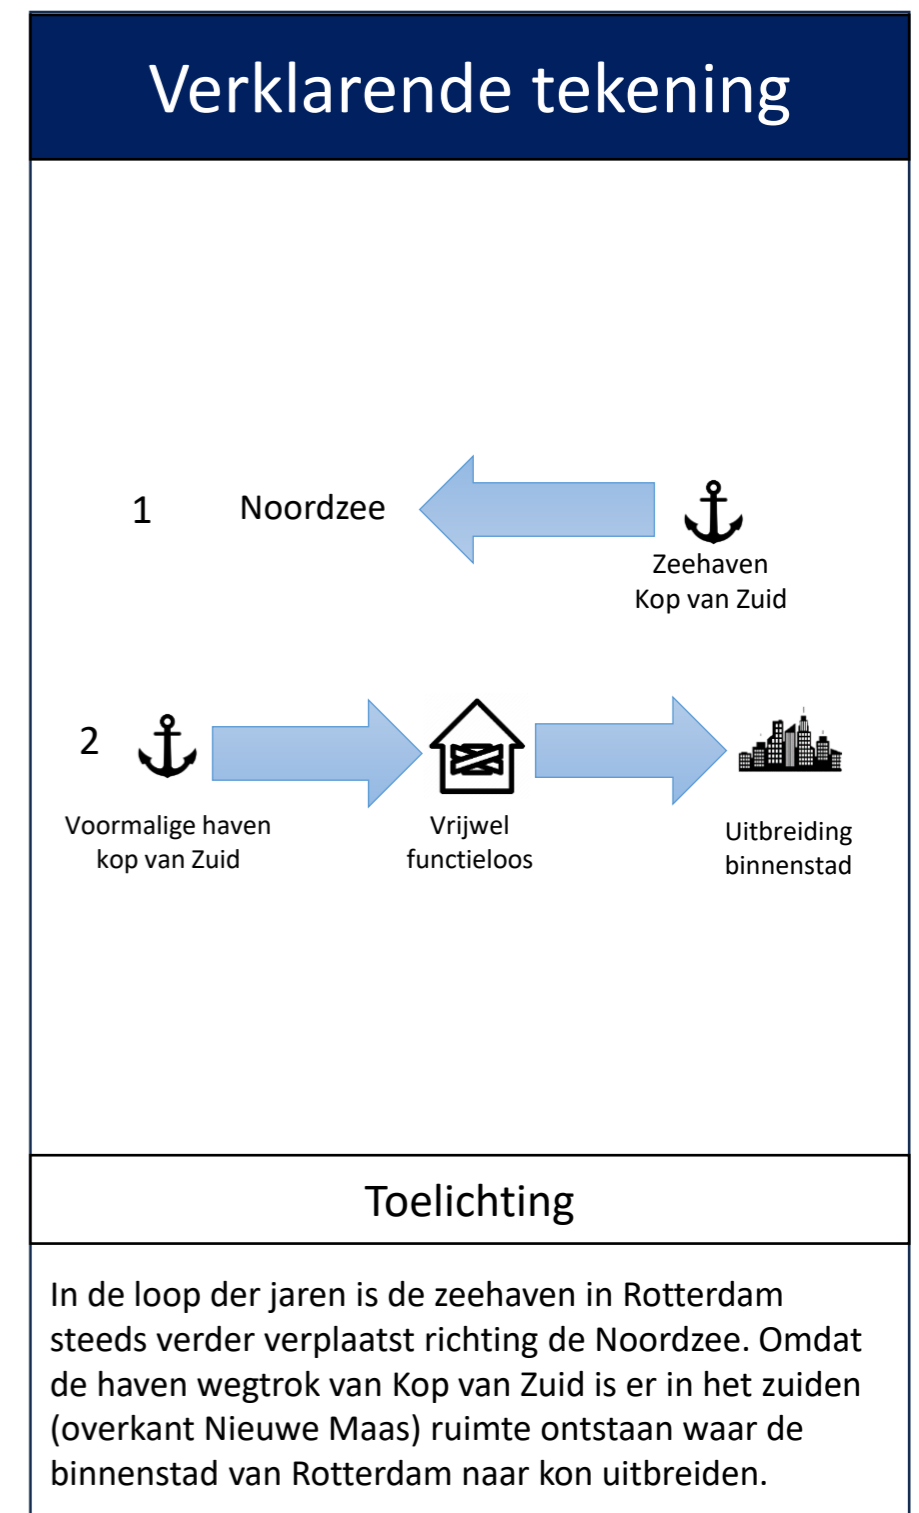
Verklarende tekening

1 Noordzee

Zeehaven
Kop van Zuid

2

Voormalige haven
kop van Zuid

Vrijwel
functieloos

Uitbreiding
binnenstad

Toelichting

In de loop der jaren is de zeehaven in Rotterdam steeds verder verplaatst richting de Noordzee. Omdat de haven wegtrok van Kop van Zuid is er in het zuiden (overkant Nieuwe Maas) ruimte ontstaan waar de binnenstad van Rotterdam naar kon uitbreiden.